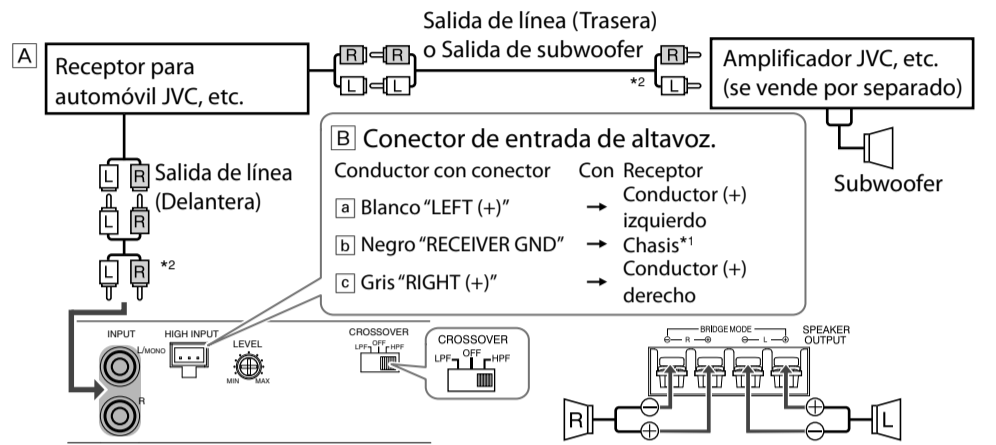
A

Receptor para automóvil JVC, etc.

Salida de línea (Trasera) o Salida de subwoofer

R R R
L L L

*2

Amplificador JVC, etc. (se vende por separado)

Subwoofer

L R
Salida de línea (Delantera)
L R
L R
*2

B Conector de entrada de altavoz.

Conductor con conector → Con Receptor

a Blanco "LEFT (+)" → Conductor (+) izquierdo

b Negro "RECEIVER GND" → Chasis*1

c Gris "RIGHT (+)" → Conductor (+) derecho

INPUT
L/MONO
R
HIGH INPUT
LEVEL
MIN MAX
CROSSOVER
LPF OFF HPF
CROSSOVER
LPF OFF HPF

BRIDGE MODE
R L
SPEAKER OUTPUT

R
L